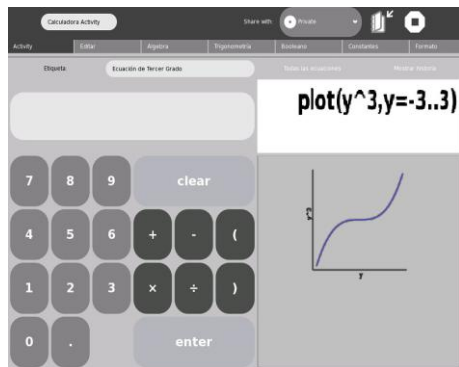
Calculadora Activity

Share with: Private

Activity | Editar | Algebra | Trigonometría | Booleano | Constantes | Formato

Etiqueta: Ecuación de Tercer Grado

Todas las ecuaciones

Mostrar historia

plot(y^3,y=-3..3)

7 8 9 clear

4 5 6 + - (

1 2 3 × ÷ )

0 . enter

y^3

y